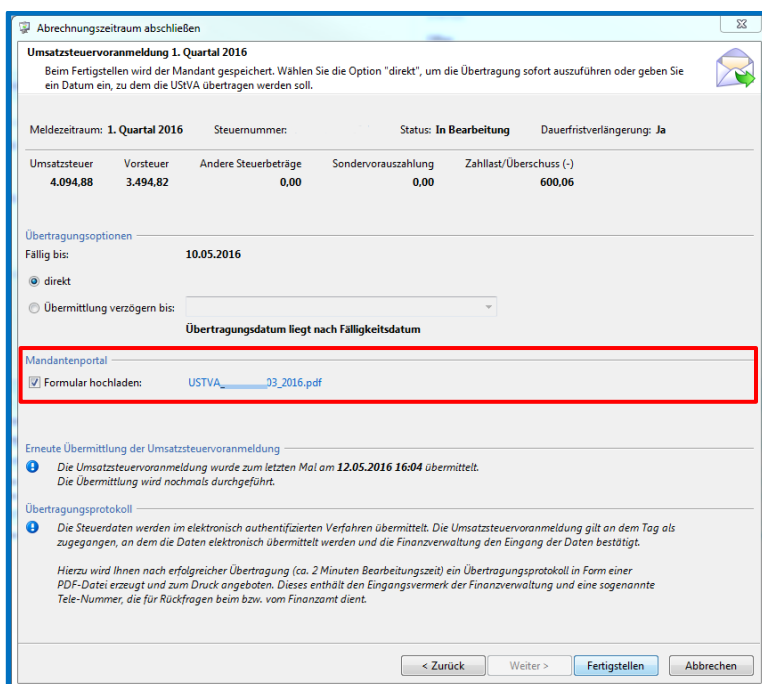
Abrechnungszeitraum abschließen

Umsatzsteuervoranmeldung 1. Quartal 2016

Beim Fertigstellen wird der Mandant gespeichert. Wählen Sie die Option "direkt", um die Übertragung sofort auszuführen oder geben Sie ein Datum ein, zu dem die UStVA übertragen werden soll.

Meldezeitraum: 1. Quartal 2016 Steuernummer: Status: In Bearbeitung Dauerfristverlängerung: Ja

| Umsatzsteuer | Vorsteuer | Andere Steuerbeträge | Sondervorauszahlung | Zahllast/Überschuss (-) |
|---|---|---|---|---|
| 4.094,88 | 3.494,82 | 0,00 | 0,00 | 600,06 |

Übertragungsoptionen

Fällig bis: 10.05.2016

direkt

Übermittlung verzögern bis:

Übertragungsdatum liegt nach Fälligkeitsdatum

Mandantenportal

Formular hochladen: USTVA_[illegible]03_2016.pdf

Erneute Übermittlung der Umsatzsteuervoranmeldung

Die Umsatzsteuervoranmeldung wurde zum letzten Mal am 12.05.2016 16:04 übermittelt. Die Übermittlung wird nochmals durchgeführt.

Übertragungsprotokoll

Die Steuerdaten werden im elektronisch authentifizierten Verfahren übermittelt. Die Umsatzsteuervoranmeldung gilt an dem Tag als zugegangen, an dem die Daten elektronisch übermittelt werden und die Finanzverwaltung den Eingang der Daten bestätigt.

Hierzu wird Ihnen nach erfolgreicher Übertragung (ca. 2 Minuten Bearbeitungszeit) ein Übertragungsprotokoll in Form einer PDF-Datei erzeugt und zum Druck angeboten. Dieses enthält den Eingangsvermerk der Finanzverwaltung und eine sogenannte Tele-Nummer, die für Rückfragen beim bzw. vom Finanzamt dient.

< Zurück Weiter > Fertigstellen Abbrechen